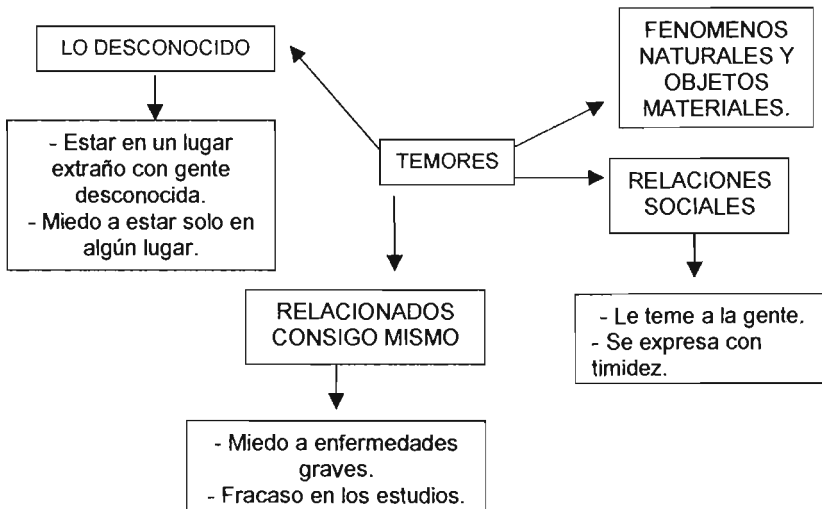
TEMORES

LO DESCONOCIDO

- Estar en un lugar extraño con gente desconocida.
- Miedo a estar solo en algún lugar.

FENOMENOS NATURALES Y OBJETOS MATERIALES.

RELACIONES SOCIALES

- Le teme a la gente.
- Se expresa con timidez.

RELACIONADOS CONSIGO MISMO

- Miedo a enfermedades graves.
- Fracaso en los estudios.